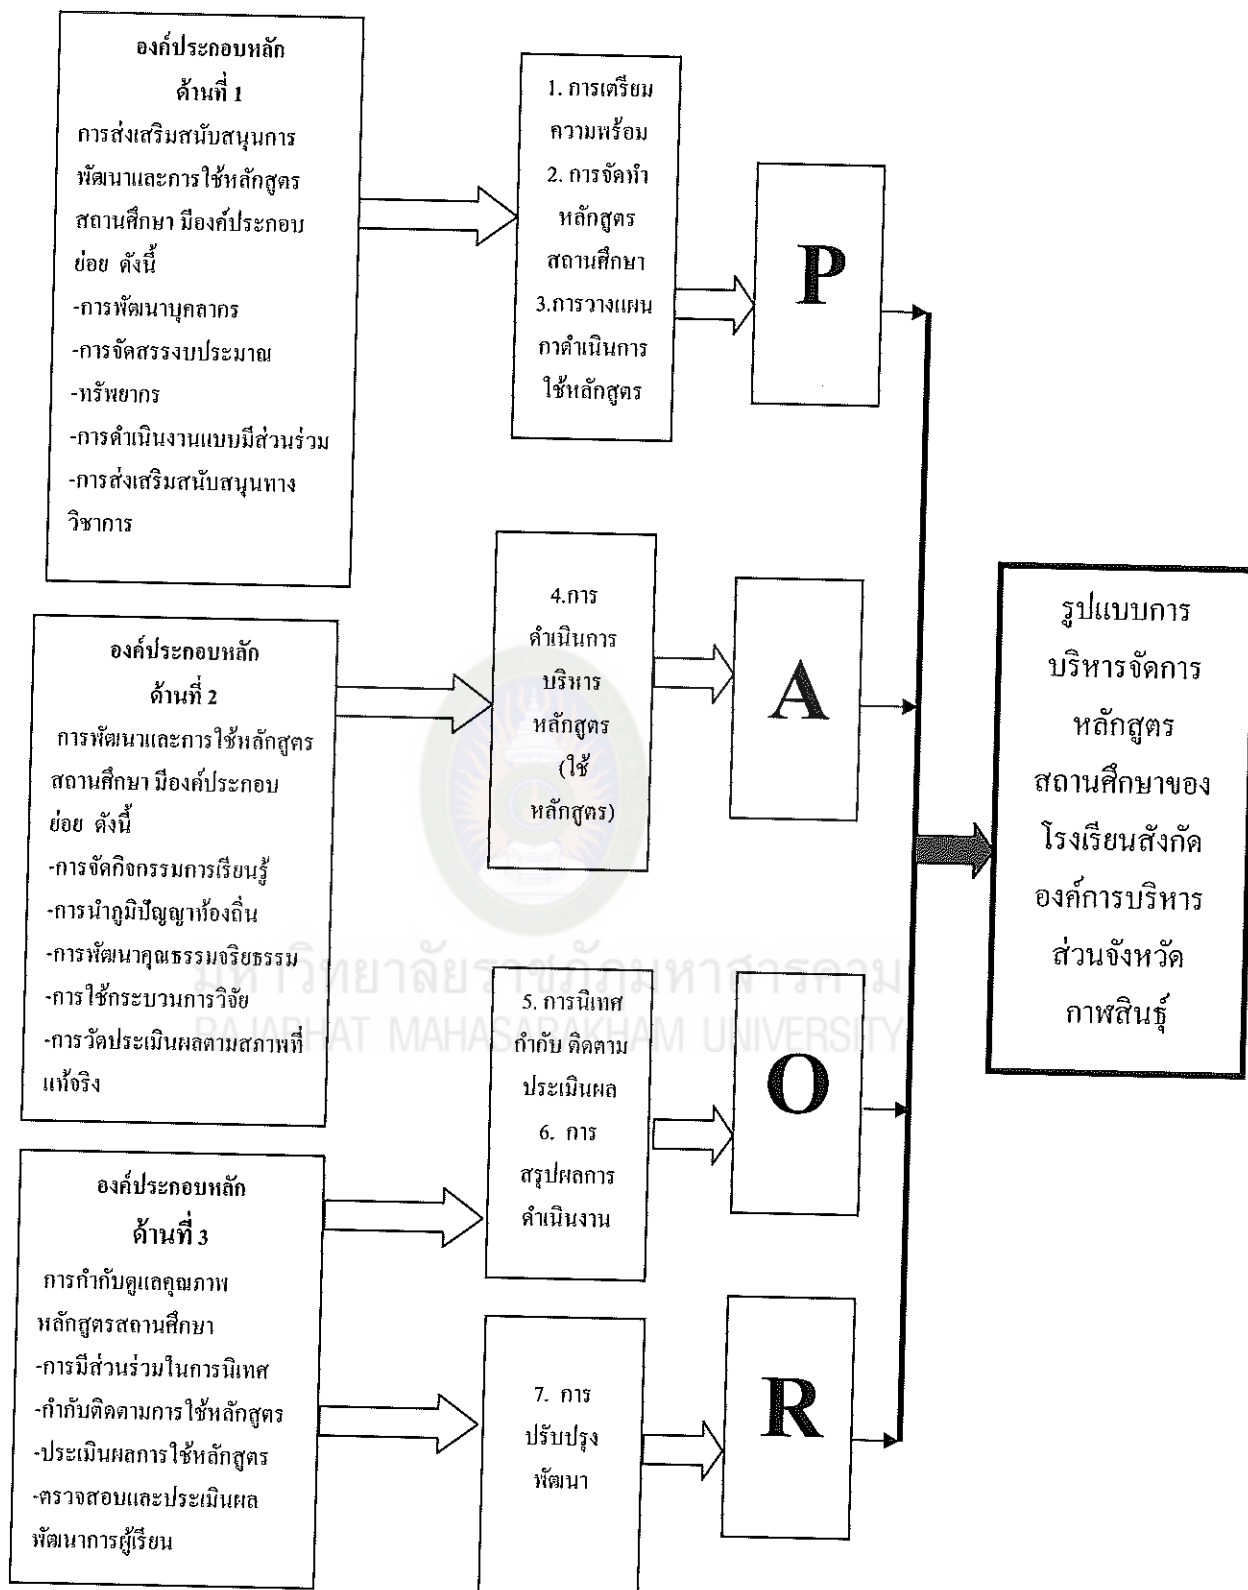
องค์ประกอบหลัก
ด้านที่ 1
การส่งเสริมสนับสนุนการพัฒนาและการใช้หลักสูตรสถานศึกษา มีองค์ประกอบย่อย ดังนี้
-การพัฒนาบุคลากร
-การจัดสรรงบประมาณ
-ทรัพยากร
-การดำเนินงานแบบมีส่วนร่วม
-การส่งเสริมสนับสนุนทางวิชาการ

1. การเตรียมความพร้อม
2. การจัดทำหลักสูตรสถานศึกษา
3.การวางแผนกาดำเนินการใช้หลักสูตร

P

องค์ประกอบหลัก
ด้านที่ 2
การพัฒนาและการใช้หลักสูตรสถานศึกษา มีองค์ประกอบย่อย ดังนี้
-การจัดกิจกรรมการเรียนรู้
-การนำภูมิปัญญาท้องถิ่น
-การพัฒนาคุณธรรมจริยธรรม
-การใช้กระบวนการวิจัย
-การวัดประเมินผลตามสภาพที่แท้จริง

4.การดำเนินการบริหารหลักสูตร (ใช้หลักสูตร)

A

รูปแบบการบริหารจัดการหลักสูตรสถานศึกษาของโรงเรียนสังกัดองค์การบริหารส่วนจังหวัดกาฬสินธุ์

มหาวิทยาลัยราชภัฏมหาสารคาม
RAJABHAT MAHASARAKHAM UNIVERSITY

5. การนิเทศ กำกับ ติดตาม ประเมินผล
6. การสรุปผลการดำเนินงาน

O

องค์ประกอบหลัก
ด้านที่ 3
การกำกับดูแลคุณภาพหลักสูตรสถานศึกษา
-การมีส่วนร่วมในการนิเทศ
-กำกับติดตามการใช้หลักสูตร
-ประเมินผลการใช้หลักสูตร
-ตรวจสอบและประเมินผลพัฒนาการผู้เรียน

7. การปรับปรุงพัฒนา

R